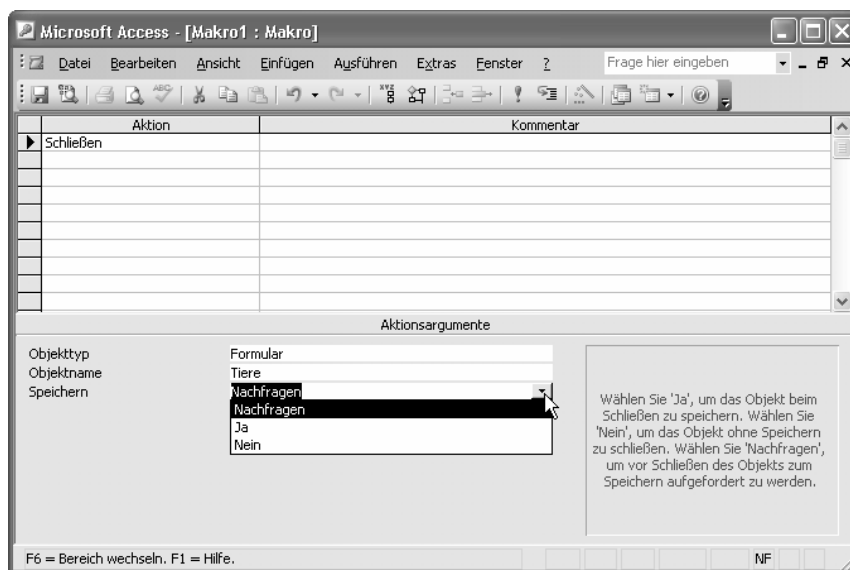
Microsoft Access - [Makro1 : Makro]

Datei Bearbeiten Ansicht Einfügen Ausführen Extras Fenster ?

Frage hier eingeben

| Aktion | Kommentar |
|---|---|
| Schließen | |

Aktionsargumente

Objekttyp Formular
Objektname Tiere
Speichern Nachfragen

Nachfragen
Ja
Nein

Wählen Sie 'Ja', um das Objekt beim Schließen zu speichern. Wählen Sie 'Nein', um das Objekt ohne Speichern zu schließen. Wählen Sie 'Nachfragen', um vor Schließen des Objekts zum Speichern aufgefordert zu werden.

F6 = Bereich wechseln. F1 = Hilfe.

NF